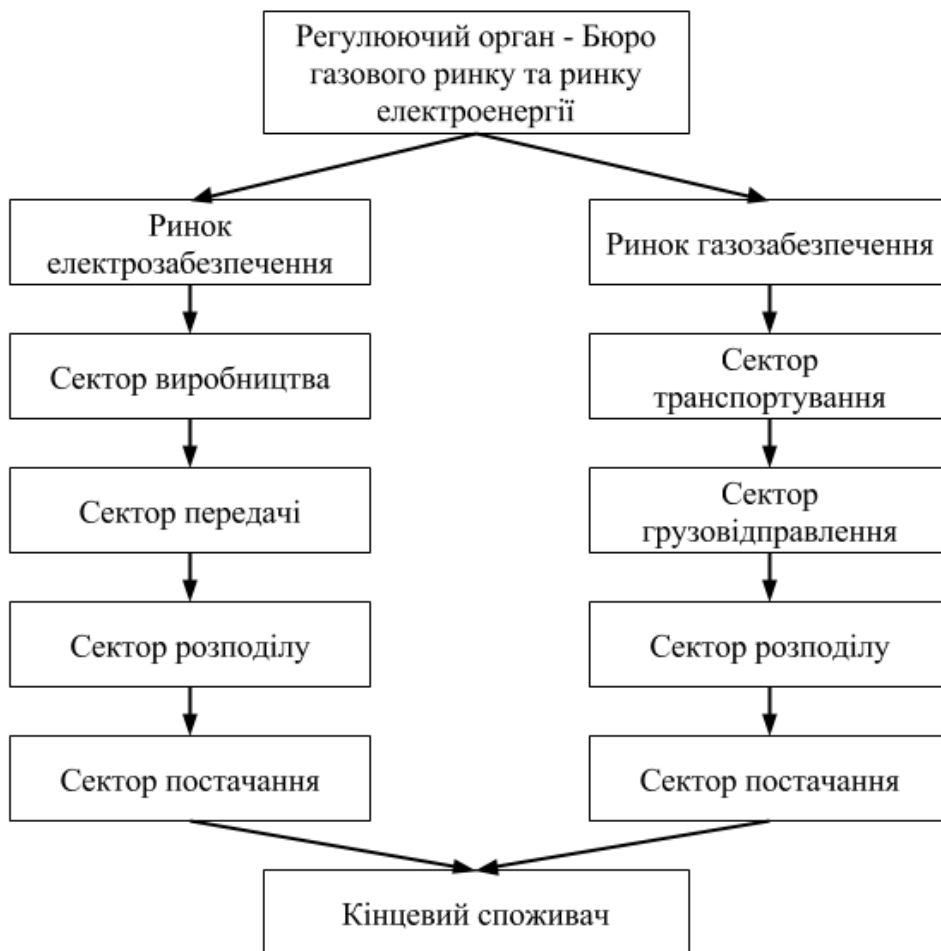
Регулюючий орган - Бюро газового ринку та ринку електроенергії

Ринок електрозабезпечення

Сектор виробництва

Сектор передачі

Сектор розподілу

Сектор постачання

Ринок газозабезпечення

Сектор транспортування

Сектор грузовідправлення

Сектор розподілу

Сектор постачання

Кінцевий споживач